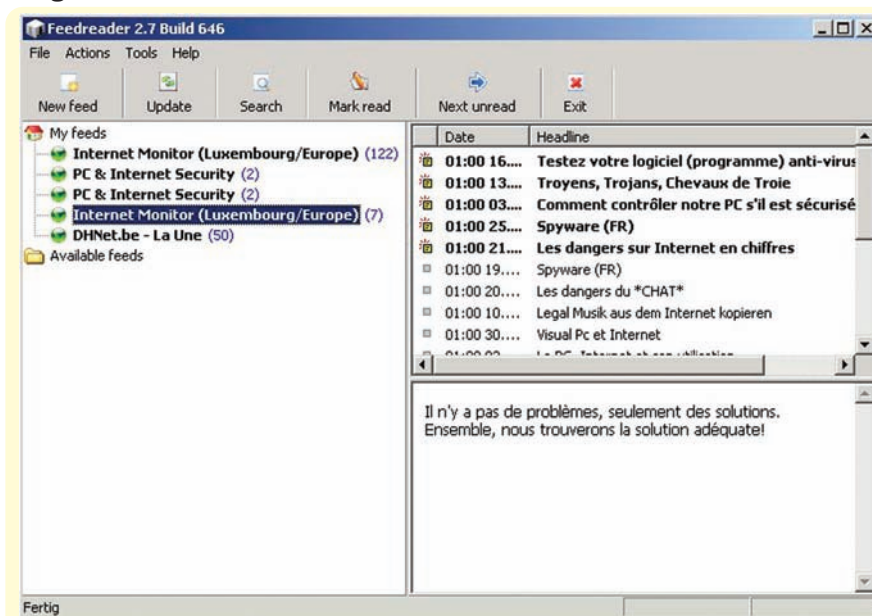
Feedreader 2.7 Build 646

File Actions Tools Help

New feed Update Search Mark read Next unread Exit

My feeds
Internet Monitor (Luxembourg/Europe) (122)
PC & Internet Security (2)
PC & Internet Security (2)
Internet Monitor (Luxembourg/Europe) (7)
DHNet.be - La Une (50)
Available feeds

| Date | Headline |
|---|---|
| 01:00 16.... | Testez votre logiciel (programme) anti-virus |
| 01:00 13.... | Troyens, Trojans, Chevaux de Troie |
| 01:00 03.... | Comment contrôler notre PC s'il est sécurisé |
| 01:00 25.... | Spyware (FR) |
| 01:00 21.... | Les dangers sur Internet en chiffres |
| 01:00 19.... | Spyware (FR) |
| 01:00 20.... | Les dangers du *CHAT* |
| 01:00 10.... | Legal Musik aus dem Internet kopieren |
| 01:00 30.... | Visual Pc et Internet |
| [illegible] | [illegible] |

Il n'y a pas de problèmes, seulement des solutions. Ensemble, nous trouverons la solution adéquate!

Fertig